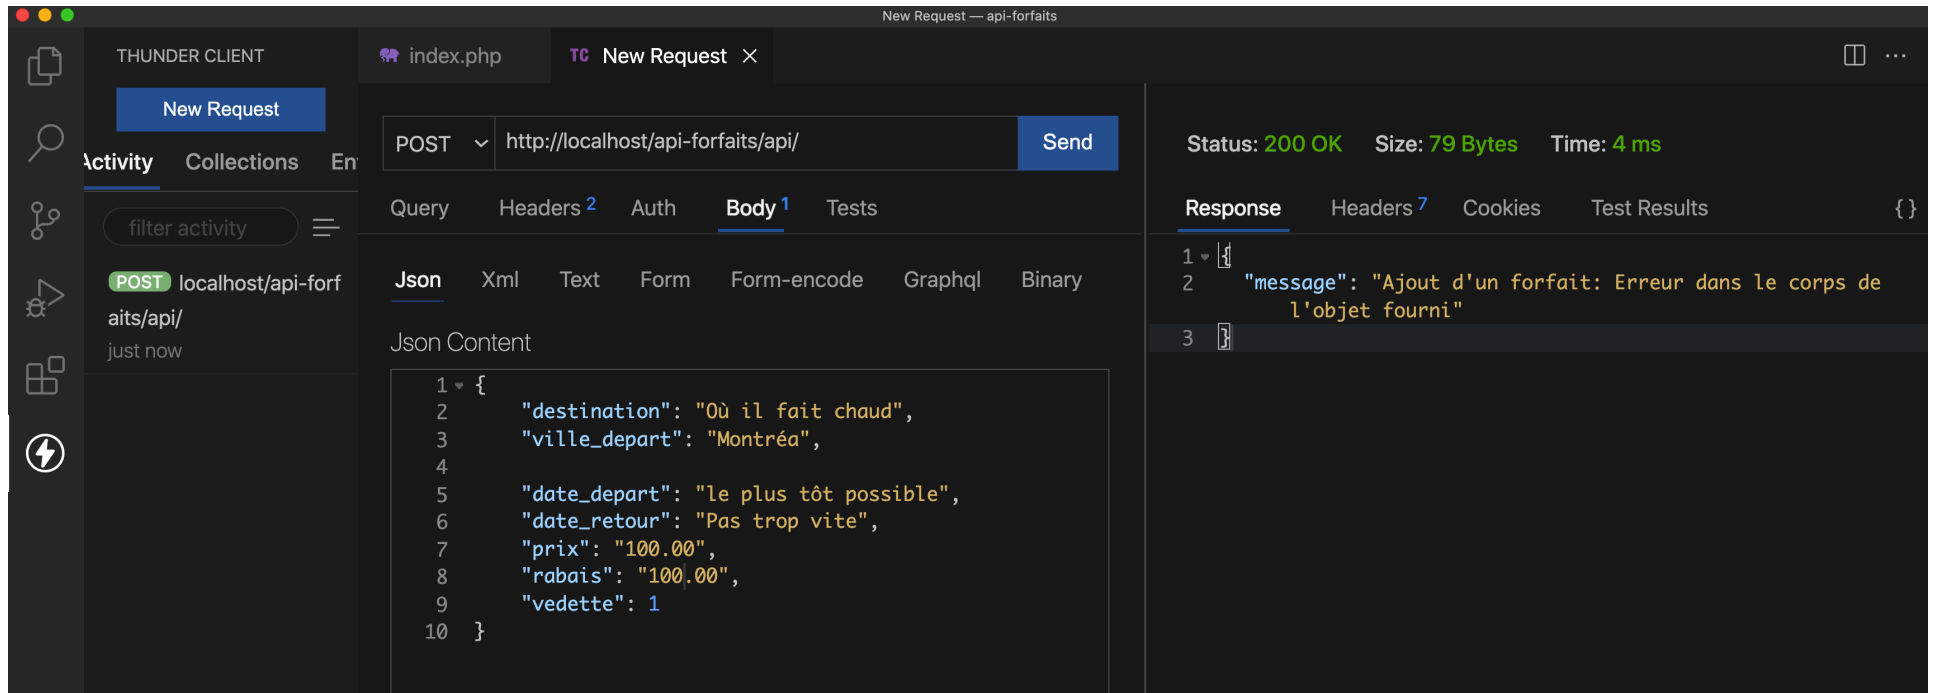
New Request — api-forfaits

THUNDER CLIENT

New Request

Activity Collections En

filter activity

POST localhost/api-forfaits/api/
just now

index.php

TC New Request ×

POST http://localhost/api-forfaits/api/ Send

Query Headers 2 Auth Body 1 Tests

Json Xml Text Form Form-encode Graphql Binary

Json Content

1 {
2 "destination": "Où il fait chaud",
3 "ville_depart": "Montréa",
4
5 "date_depart": "le plus tôt possible",
6 "date_retour": "Pas trop vite",
7 "prix": "100.00",
8 "rabais": "100.00",
9 "vedette": 1
10 }

Status: 200 OK Size: 79 Bytes Time: 4 ms

Response Headers 7 Cookies Test Results { }

1 {
2 "message": "Ajout d'un forfait: Erreur dans le corps de l'objet fourni"
3 }